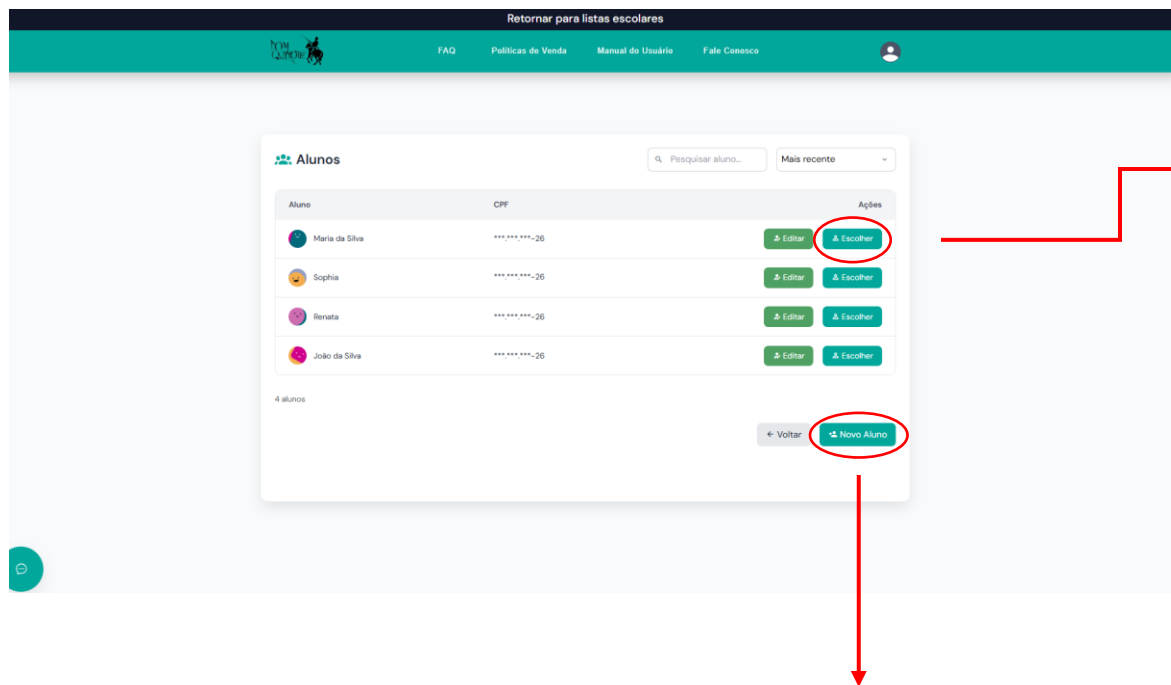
Retornar para listas escolares

Dom Quixote

FAQ Políticas de Venda Manual do Usuário Fale Conosco

Alunos

Pesquisar aluno...

Mais recente

| Aluno | CPF | Ações |
|---|---|---|
| Maria da Silva | \*\*\*.\*\*\*.\*\*\*-26 | Editar Escolher |
| Sophia | \*\*\*.\*\*\*.\*\*\*-26 | Editar Escolher |
| Renata | \*\*\*.\*\*\*.\*\*\*-26 | Editar Escolher |
| João da Silva | \*\*\*.\*\*\*.\*\*\*-26 | Editar Escolher |

4 alunos

← Voltar

Novo Aluno